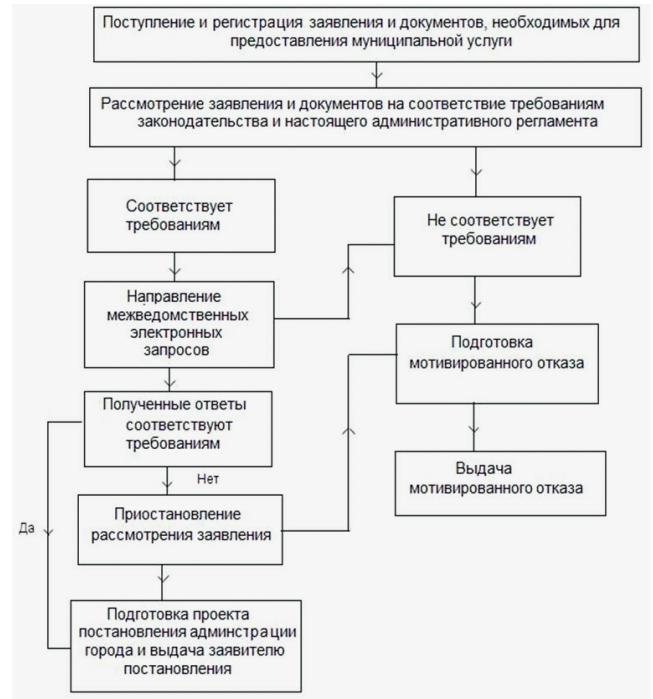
Поступление и регистрация заявления и документов, необходимых для предоставления муниципальной услуги

Рассмотрение заявления и документов на соответствие требованиям законодательства и настоящего административного регламента

Соответствует требованиям

Не соответствует требованиям

Направление межведомственных электронных запросов

Подготовка мотивированного отказа

Полученные ответы соответствуют требованиям

Нет

Выдача мотивированного отказа

Да

Приостановление рассмотрения заявления

Подготовка проекта постановления адмнистрации города и выдача заявителю постановления